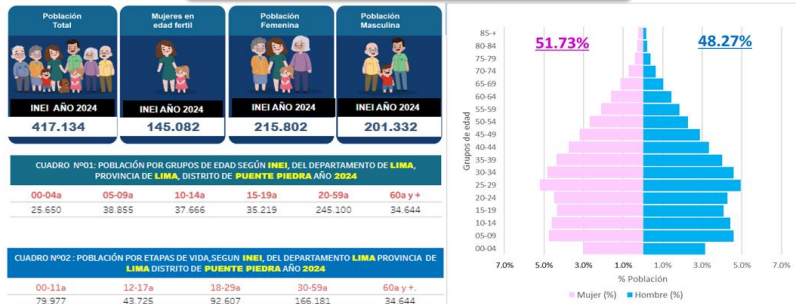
Población Total

INEI AÑO 2024

417.134

Mujeres en edad fertil

INEI AÑO 2024

145.082

Población Femenina

INEI AÑO 2024

215.802

Población Masculina

INEI AÑO 2024

201.332

CUADRO Nº01: POBLACIÓN POR GRUPOS DE EDAD SEGÚN INEI, DEL DEPARTAMENTO DE LIMA, PROVINCIA DE LIMA, DISTRITO DE PUENTE PIEDRA AÑO 2024

| 00-04a | 05-09a | 10-14a | 15-19a | 20-59a | 60a y + |
|---|---|---|---|---|---|
| 25.650 | 38.855 | 37.666 | 35.219 | 245.100 | 34.644 |

CUADRO Nº02 : POBLACIÓN POR ETAPAS DE VIDA,SEGUN INEI, DEL DEPARTAMENTO LIMA PROVINCIA DE LIMA DISTRITO DE PUENTE PIEDRA AÑO 2024

| 00-11a | 12-17a | 18-29a | 30-59a | 60a y +. |
|---|---|---|---|---|
| 79.977 | 43.725 | 92.607 | 166.181 | 34.644 |

51.73%

48.27%

85-+
80-84
75-79
70-74
65-69
60-64
55-59
50-54
45-49
40-44
35-39
30-34
25-29
20-24
15-19
10-14
05-09
00-04

Grupos de edad

7.0% 5.0% 3.0% 1.0% 1.0% 3.0% 5.0% 7.0%

% Población

Mujer (%) Hombre (%)